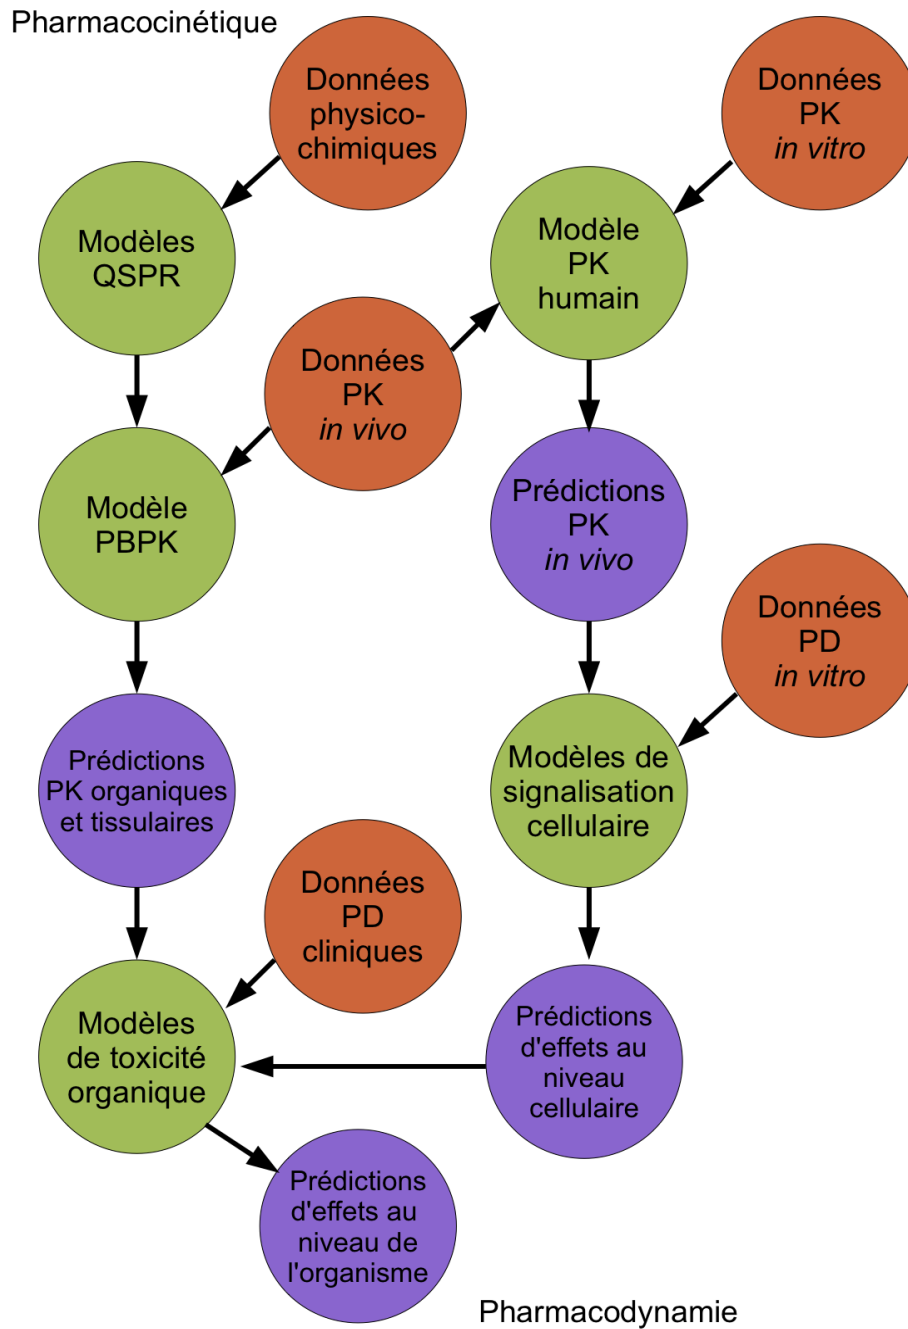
Pharmacocinétique

Données physico-chimiques

Données PK in vitro

Modèles QSPR

Modèle PK humain

Données PK in vivo

Modèle PBPK

Prédictions PK in vivo

Données PD in vitro

Prédictions PK organiques et tissulaires

Modèles de signalisation cellulaire

Données PD cliniques

Modèles de toxicité organique

Prédictions d'effets au niveau cellulaire

Prédictions d'effets au niveau de l'organisme

Pharmacodynamie